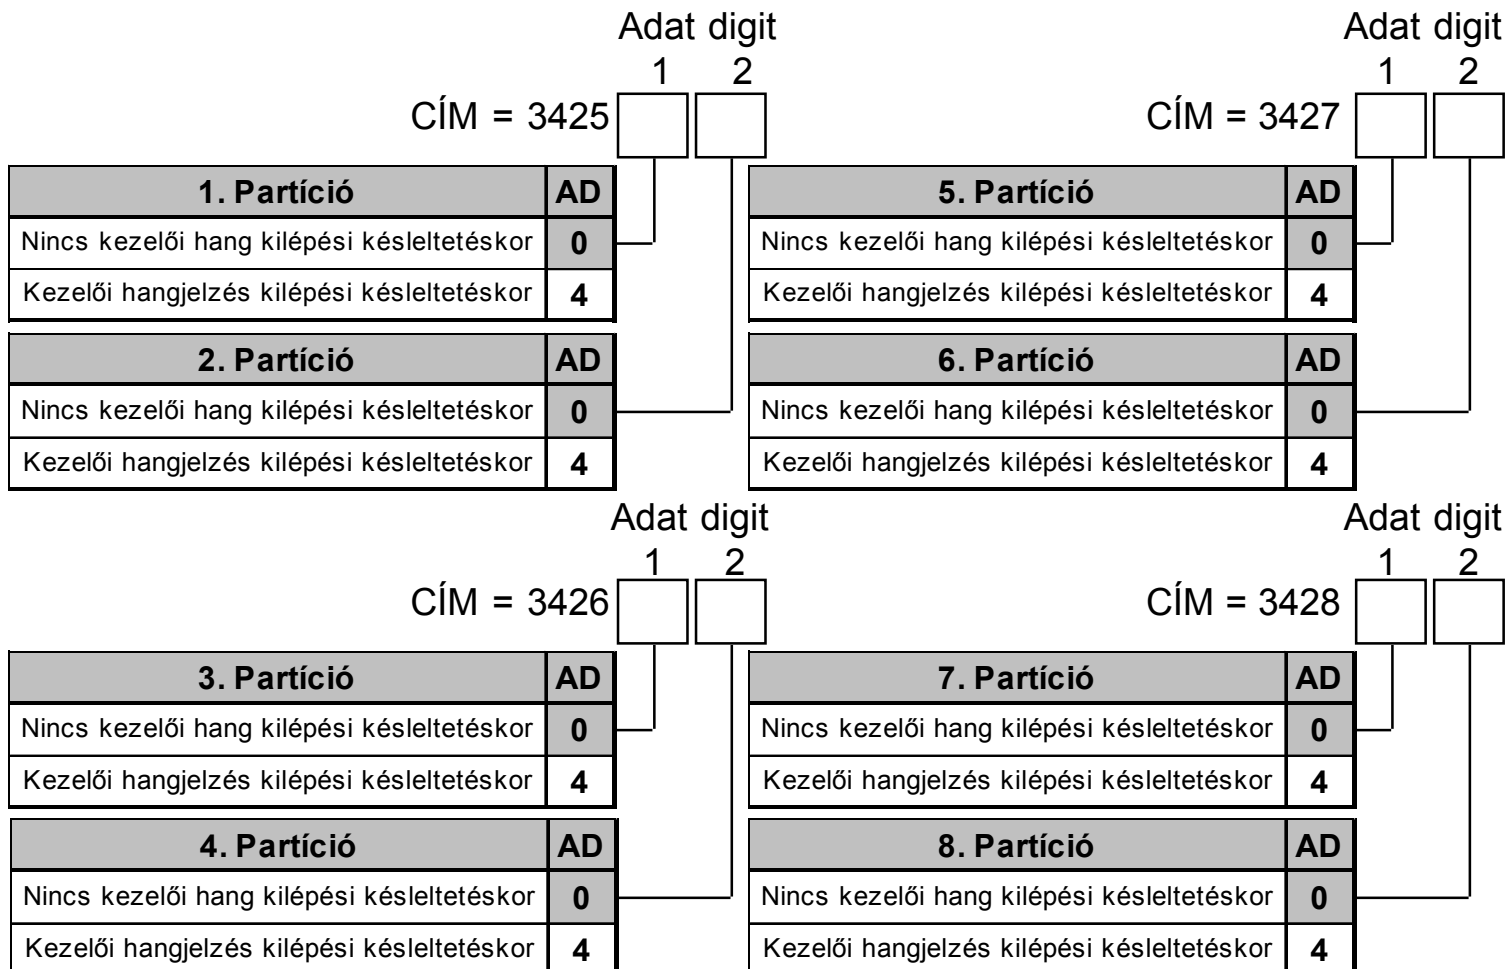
Adat digit
1 2
CÍM = 3425

| 1. Partíció | AD |
|---|---|
| Nincs kezelői hang kilépési késleltetéskor | 0 |
| Kezelői hangjelzés kilépési késleltetéskor | 4 |

| 2. Partíció | AD |
|---|---|
| Nincs kezelői hang kilépési késleltetéskor | 0 |
| Kezelői hangjelzés kilépési késleltetéskor | 4 |

Adat digit
1 2
CÍM = 3427

| 5. Partíció | AD |
|---|---|
| Nincs kezelői hang kilépési késleltetéskor | 0 |
| Kezelői hangjelzés kilépési késleltetéskor | 4 |

| 6. Partíció | AD |
|---|---|
| Nincs kezelői hang kilépési késleltetéskor | 0 |
| Kezelői hangjelzés kilépési késleltetéskor | 4 |

Adat digit
1 2
CÍM = 3426

| 3. Partíció | AD |
|---|---|
| Nincs kezelői hang kilépési késleltetéskor | 0 |
| Kezelői hangjelzés kilépési késleltetéskor | 4 |

| 4. Partíció | AD |
|---|---|
| Nincs kezelői hang kilépési késleltetéskor | 0 |
| Kezelői hangjelzés kilépési késleltetéskor | 4 |

Adat digit
1 2
CÍM = 3428

| 7. Partíció | AD |
|---|---|
| Nincs kezelői hang kilépési késleltetéskor | 0 |
| Kezelői hangjelzés kilépési késleltetéskor | 4 |

| 8. Partíció | AD |
|---|---|
| Nincs kezelői hang kilépési késleltetéskor | 0 |
| Kezelői hangjelzés kilépési késleltetéskor | 4 |